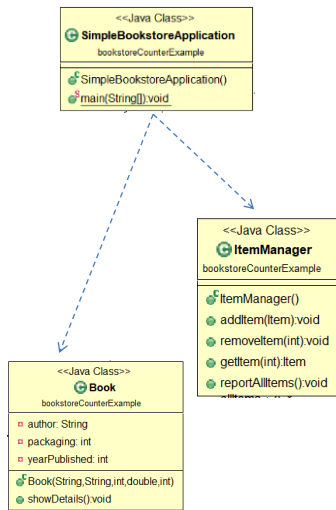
<<Java Class>>
SimpleBookstoreApplication
bookstoreCounterExample

SimpleBookstoreApplication()
main(String[]):void

<<Java Class>>
ItemManager
bookstoreCounterExample

ItemManager()
addItem(Item):void
removeItem(int):void
getItem(int):Item
reportAllItems():void
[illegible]

<<Java Class>>
Book
bookstoreCounterExample

author: String
packaging: int
yearPublished: int

Book(String,String,int,double,int)
showDetails():void